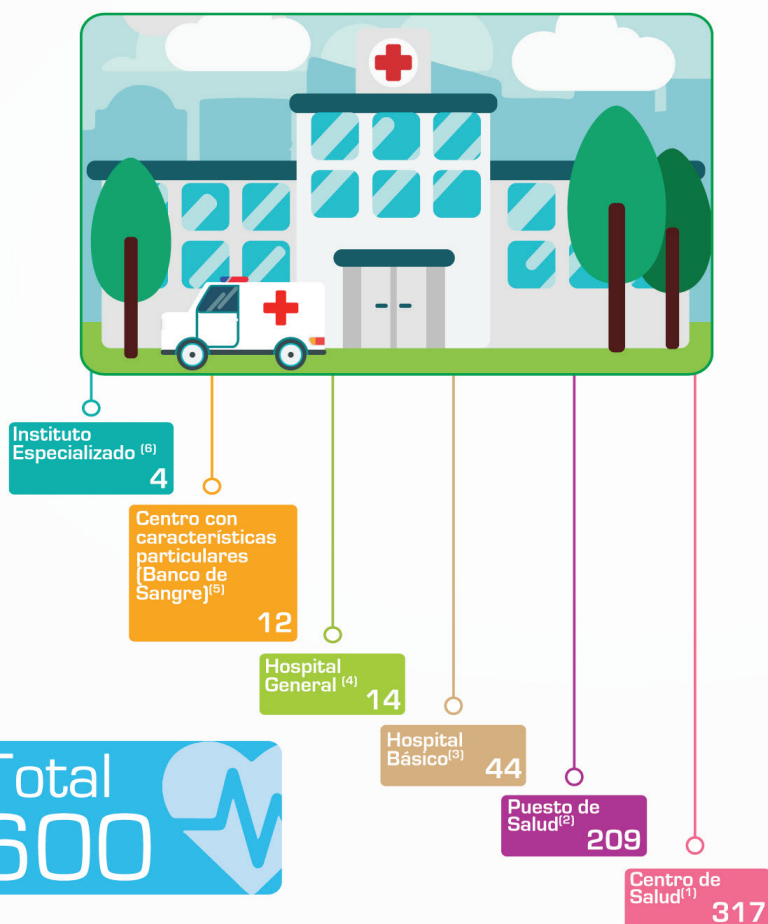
Instituto Especializado $^{(6)}$
4

Centro con características particulares (Banco de Sangre)$^{(5)}$
12

Hospital General $^{(4)}$
14

Hospital Básico$^{(3)}$
44

Puesto de Salud$^{(2)}$
209

Centro de Salud$^{(1)}$
317

Total
600